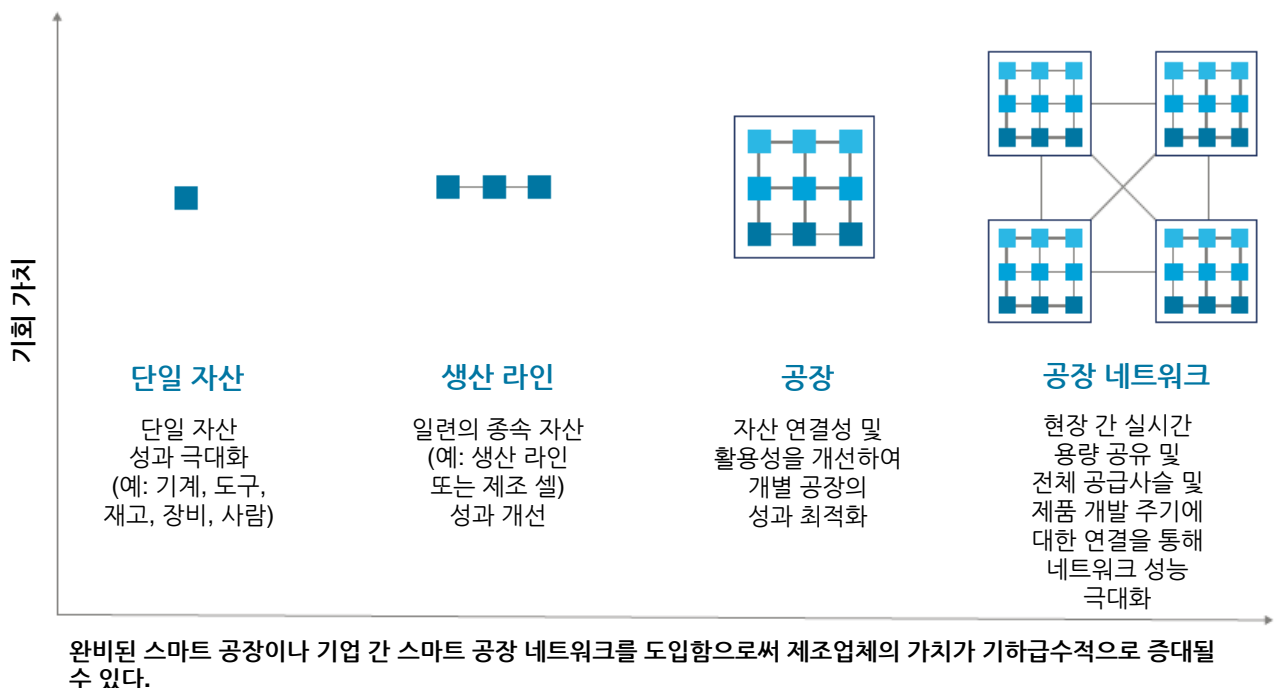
기회 가치

단일 자산

단일 자산 성과 극대화 (예: 기계, 도구, 재고, 장비, 사람)

생산 라인

일련의 종속 자산 (예: 생산 라인 또는 제조 셀) 성과 개선

공장

자산 연결성 및 활용성을 개선하여 개별 공장의 성과 최적화

공장 네트워크

현장 간 실시간 용량 공유 및 전체 공급사슬 및 제품 개발 주기에 대한 연결을 통해 네트워크 성능 극대화

완비된 스마트 공장이나 기업 간 스마트 공장 네트워크를 도입함으로써 제조업체의 가치가 기하급수적으로 증대될 수 있다.